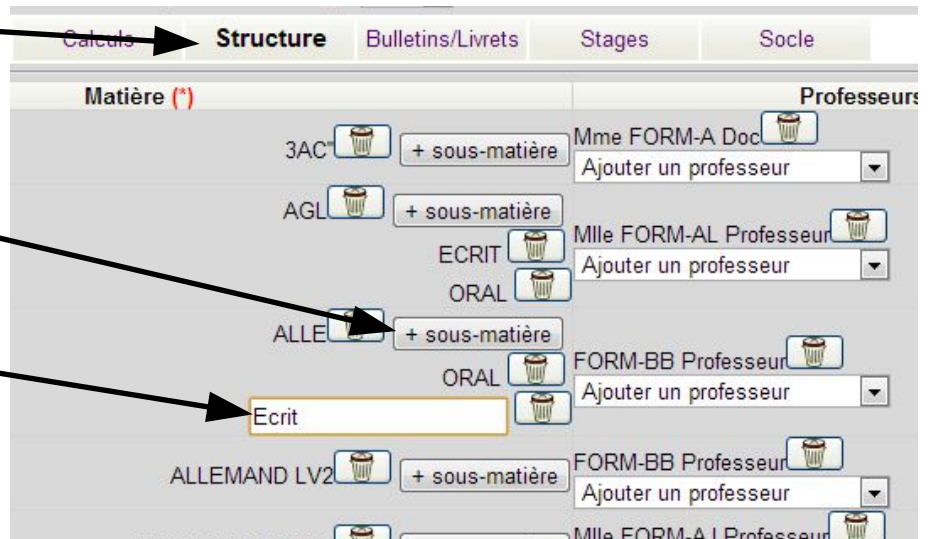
Calculs | Structure | Bulletins/Livrets | Stages | Socle

| Matière (*) | Professeurs |
|---|---|
| 3AC" + sous-matière | Mme FORM-A Doc<br>Ajouter un professeur |
| AGL + sous-matière<br>ECRIT<br>ORAL | Mlle FORM-AL Professeur<br>Ajouter un professeur |
| ALLE + sous-matière<br>ORAL<br>Ecrit | FORM-BB Professeur<br>Ajouter un professeur |
| ALLEMAND LV2 + sous-matière | FORM-BB Professeur<br>Ajouter un professeur |
| | Mlle FORM-A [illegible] Professeur |